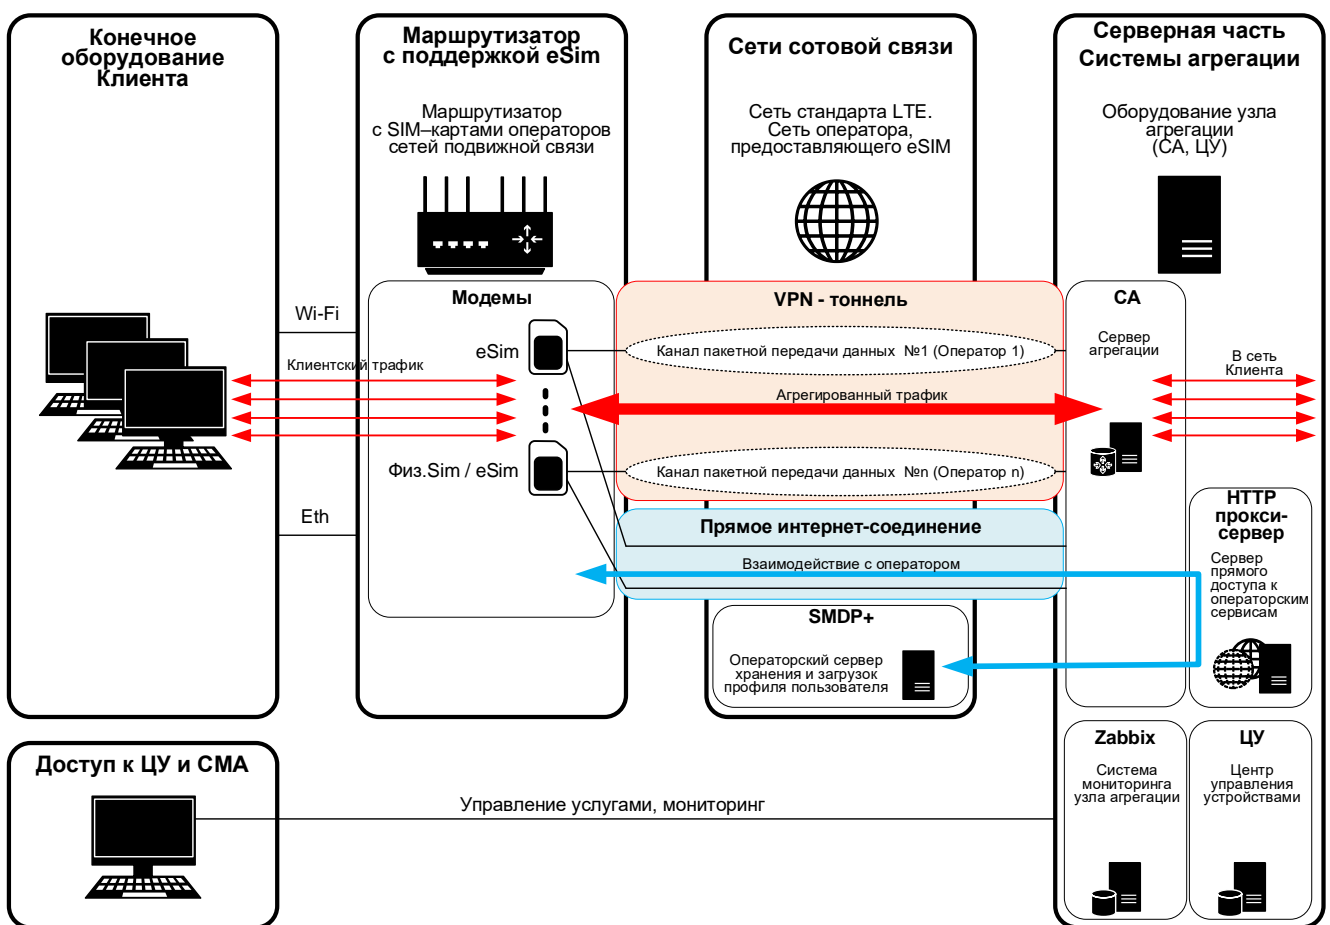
Конечное оборудование Клиента

Маршрутизатор с поддержкой eSim

Маршрутизатор с SIM–картами операторов сетей подвижной связи

Сети сотовой связи

Сеть стандарта LTE. Сеть оператора, предоставляющего eSIM

Серверная часть Системы агрегации

Оборудование узла агрегации (СА, ЦУ)

Wi-Fi

Клиентский трафик

Eth

Модемы

eSim

Физ.Sim / eSim

VPN - тоннель

Канал пакетной передачи данных №1 (Оператор 1)

Агрегированный трафик

Канал пакетной передачи данных №n (Оператор n)

Прямое интернет-соединение

Взаимодействие с оператором

SMDP+

Операторский сервер хранения и загрузок профиля пользователя

СА

Сервер агрегации

В сеть Клиента

HTTP прокси-сервер

Сервер прямого доступа к операторским сервисам

Zabbix

Система мониторинга узла агрегации

ЦУ

Центр управления устройствами

Доступ к ЦУ и СМА

Управление услугами, мониторинг